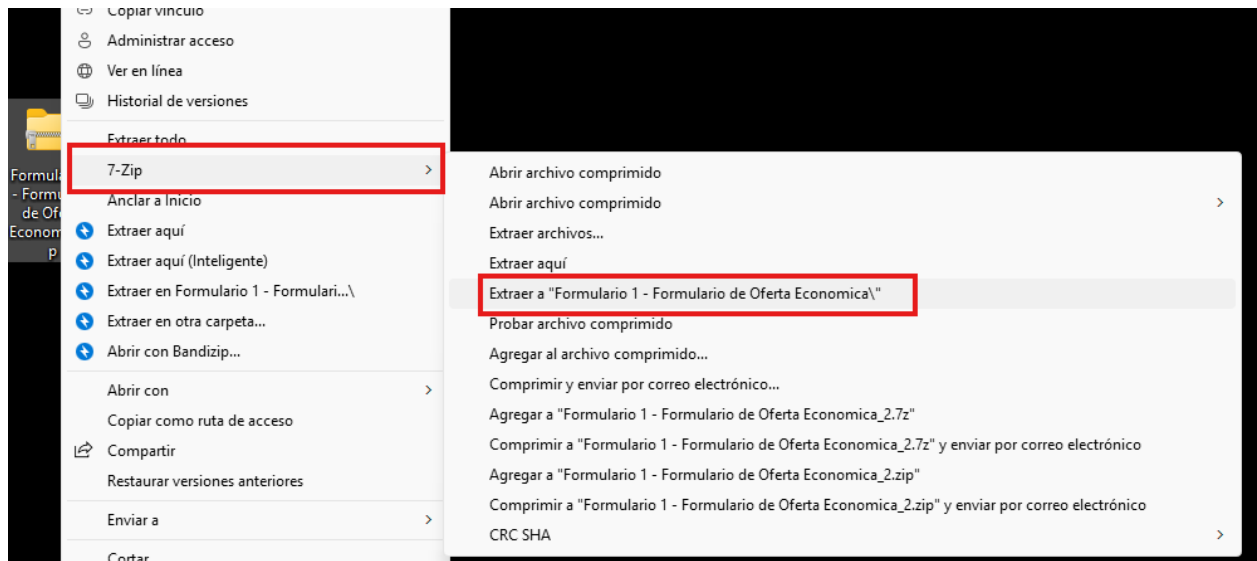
Copiar vínculo
Administrar acceso
Ver en línea
Historial de versiones
Extraer todo
7-Zip
Anclar a Inicio
Extraer aquí
Extraer aquí (Inteligente)
Extraer en Formulario 1 - Formulari...\
Extraer en otra carpeta...
Abrir con Bandizip...
Abrir con
Copiar como ruta de acceso
Compartir
Restaurar versiones anteriores
Enviar a
Cortar

Formul - Form de Ofe Econom p

Abrir archivo comprimido
Abrir archivo comprimido
Extraer archivos...
Extraer aquí
Extraer a "Formulario 1 - Formulario de Oferta Economica\"
Probar archivo comprimido
Agregar al archivo comprimido...
Comprimir y enviar por correo electrónico...
Agregar a "Formulario 1 - Formulario de Oferta Economica_2.7z"
Comprimir a "Formulario 1 - Formulario de Oferta Economica_2.7z" y enviar por correo electrónico
Agregar a "Formulario 1 - Formulario de Oferta Economica_2.zip"
Comprimir a "Formulario 1 - Formulario de Oferta Economica_2.zip" y enviar por correo electrónico
CRC SHA